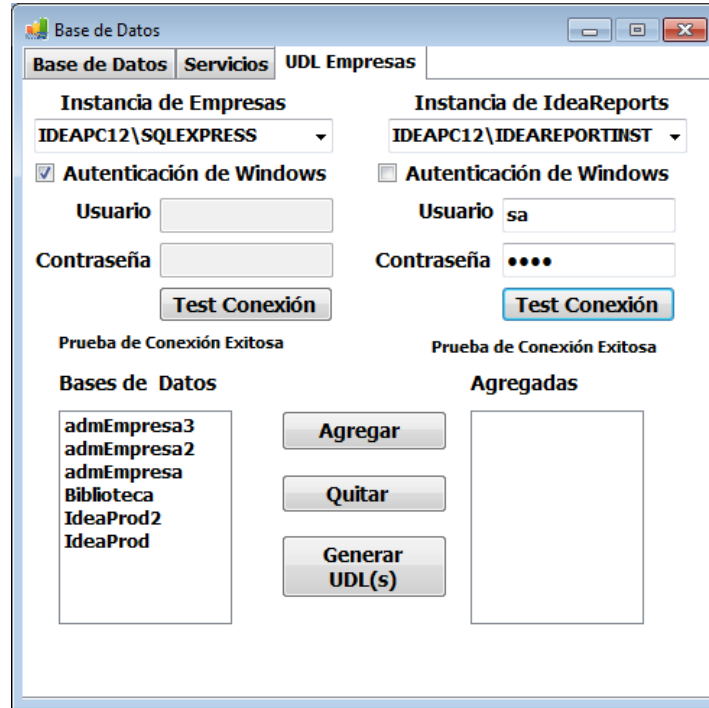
Base de Datos

Base de Datos | Servicios | UDL Empresas

Instancia de Empresas
IDEAPC12\SQLEXPRESS
Autenticación de Windows
Usuario
Contraseña
Test Conexión
Prueba de Conexión Exitosa

Instancia de IdeaReports
IDEAPC12\IDEAREPORTINST
Autenticación de Windows
Usuario sa
Contraseña ••••
Test Conexión
Prueba de Conexión Exitosa

Bases de Datos
admEmpresa3
admEmpresa2
admEmpresa
Biblioteca
IdeaProd2
IdeaProd

Agregar
Quitar
Generar UDL(s)

Agregadas